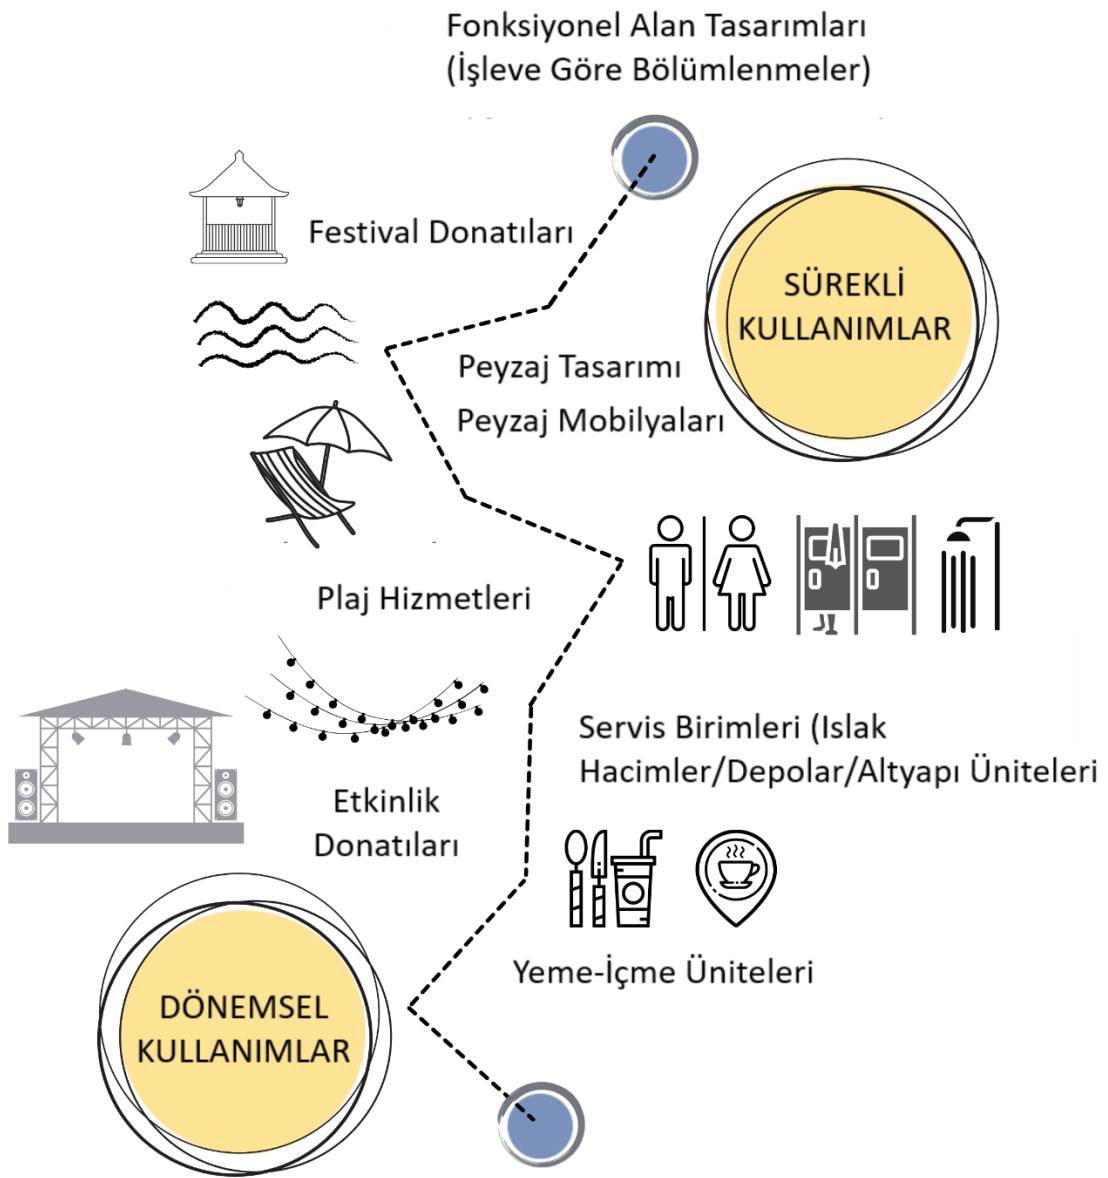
Fonksiyonel Alan Tasarımları
(İşleve Göre Bölümlenmeler)

Festival Donatıları

SÜREKLİ KULLANIMLAR

Peyzaj Tasarımı

Peyzaj Mobilyaları

Plaj Hizmetleri

Servis Birimleri (Islak Hacimler/Depolar/Altyapı Üniteleri

Etkinlik Donatıları

Yeme-İçme Üniteleri

DÖNEMSEL KULLANIMLAR